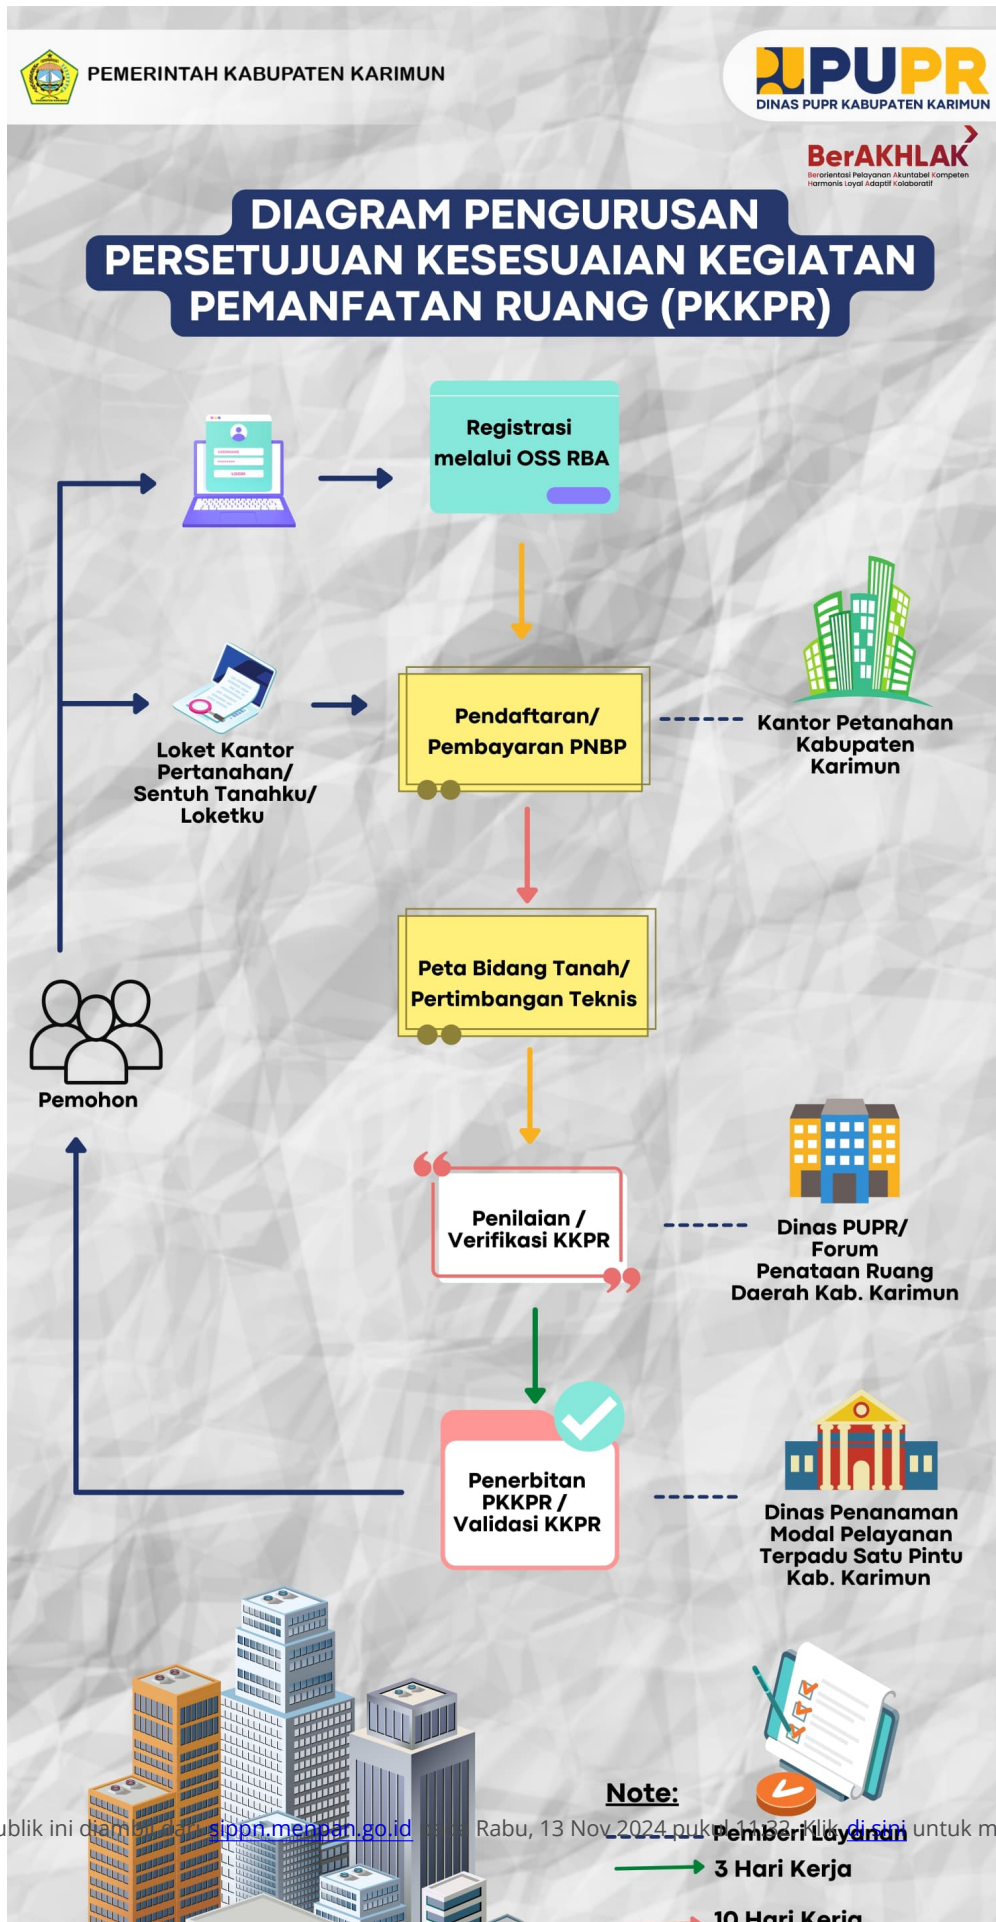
PEMERINTAH KABUPATEN KARIMUN

PUPR
DINAS PUPR KABUPATEN KARIMUN

BerAKHLAK
Berorientasi Pelayanan Akuntabel Kompeten Harmonis Loyal Adaptif Kolaboratif

DIAGRAM PENGURUSAN PERSETUJUAN KESESUAIAN KEGIATAN PEMANFATAN RUANG (PKKPR)

Registrasi melalui OSS RBA

Loket Kantor Pertanahan/ Sentuh Tanahku/ Loketku

Pendaftaran/ Pembayaran PNBP

Kantor Petanahan Kabupaten Karimun

Peta Bidang Tanah/ Pertimbangan Teknis

Pemohon

Penilaian / Verifikasi KKPR

Dinas PUPR/ Forum Penataan Ruang Daerah Kab. Karimun

Penerbitan PKKPR / Validasi KKPR

Dinas Penanaman Modal Pelayanan Terpadu Satu Pintu Kab. Karimun

Note:
ublik ini diambil dari sippn.menpan.go.id pada Rabu, 13 Nov 2024 pukul 11:32. Klik di sini untuk m
Pemberi Layanan
3 Hari Kerja
10 Hari Kerja